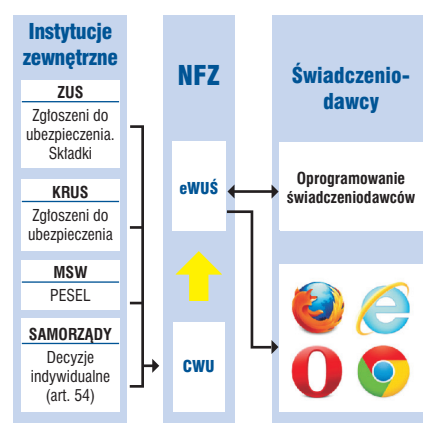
Instytucje zewnętrzne

ZUS
Zgłoszeni do ubezpieczenia. Składki

KRUS
Zgłoszeni do ubezpieczenia

MSW
PESEL

SAMORZĄDY
Decyzje indywidualne (art. 54)

NFZ

eWUŚ

CWU

Świadczeniodawcy

Oprogramowanie świadczeniodawców